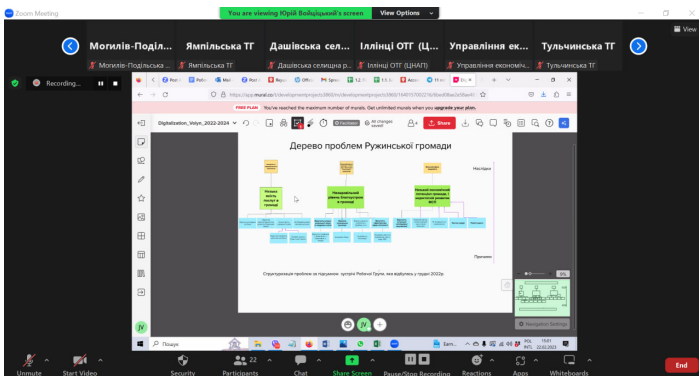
Zoom Meeting

You are viewing Юрій Войцішевий's screen View Options

Могилів-Поділ... Ямпільська ТГ Дашівська сел... Іллінці ОТГ (Ц... Управління ек... Тульчинська ТГ

Могилів-Подільська ... Ямпільська ТГ Дашівська селищна р... Іллінці ОТГ (ЦНАП) Управління економіч... Тульчинська ТГ

Recording...

FREE PLAN You've reached the maximum number of murals. Get unlimited murals when you upgrade your plan.

Digitalization_Volyn_2022-2024

Share

Дерево проблем Ружинської громади

Наслідки

Причини

Структуризація проблем за підсумком зустрічі Робочої Групи, яка відбулась у грудні 2022р.

Navigation Settings

Пошук

Unmute Start Video Security Participants 22 Chat Share Screen Pause/Stop Recording Reactions Apps Whiteboards End